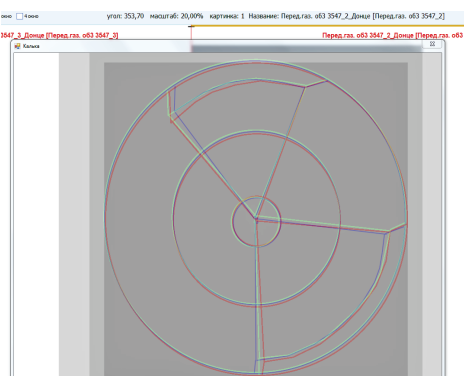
окно 4 окна угол: 353,70 масштаб: 20,00% картинка: 1 Название: Перед.газ. об3 3547_2_Донце [Перед.газ. об3 3547_2]

3547_3_Донце [Перед.газ. об3 3547_3]

Перед.газ. об3 3547_2_Донце [Перед.газ. об3

Калька